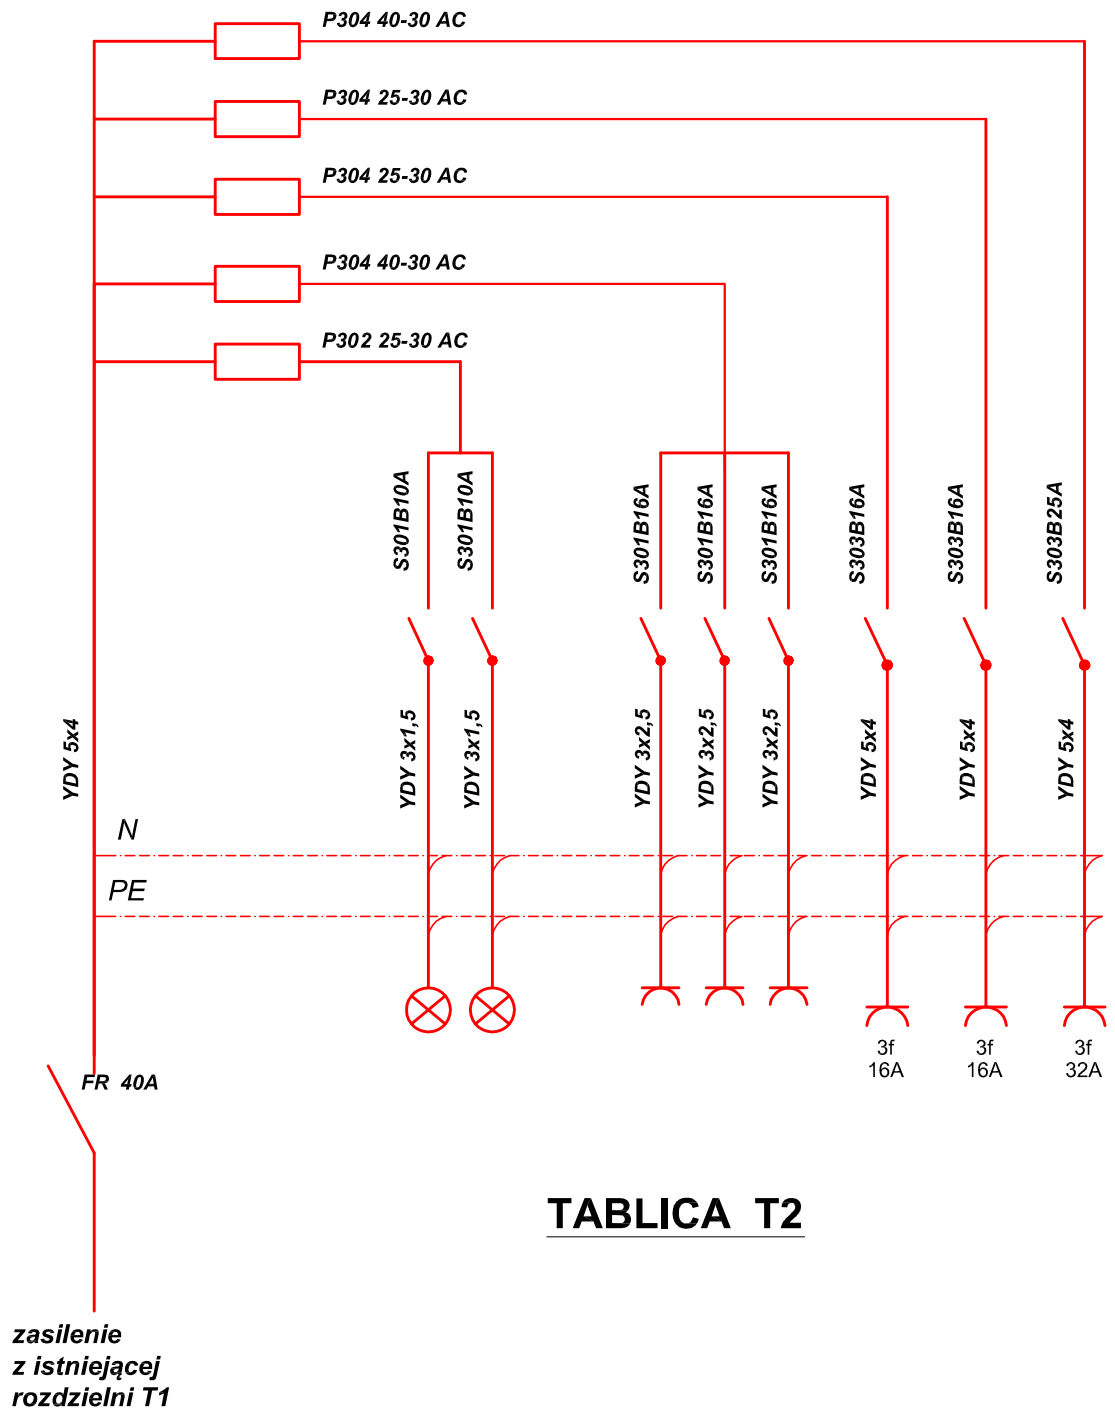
P304 40-30 AC

P304 25-30 AC

P304 25-30 AC

P304 40-30 AC

P302 25-30 AC

S301B10A
S301B10A
S301B16A
S301B16A
S301B16A
S303B16A
S303B16A
S303B25A

YDY 5x4

YDY 3x1,5
YDY 3x1,5
YDY 3x2,5
YDY 3x2,5
YDY 3x2,5
YDY 5x4
YDY 5x4
YDY 5x4

N

PE

3f
16A

3f
16A

3f
32A

FR 40A

TABLICA T2

zasilenie
z istniejącej
rozdzielni T1